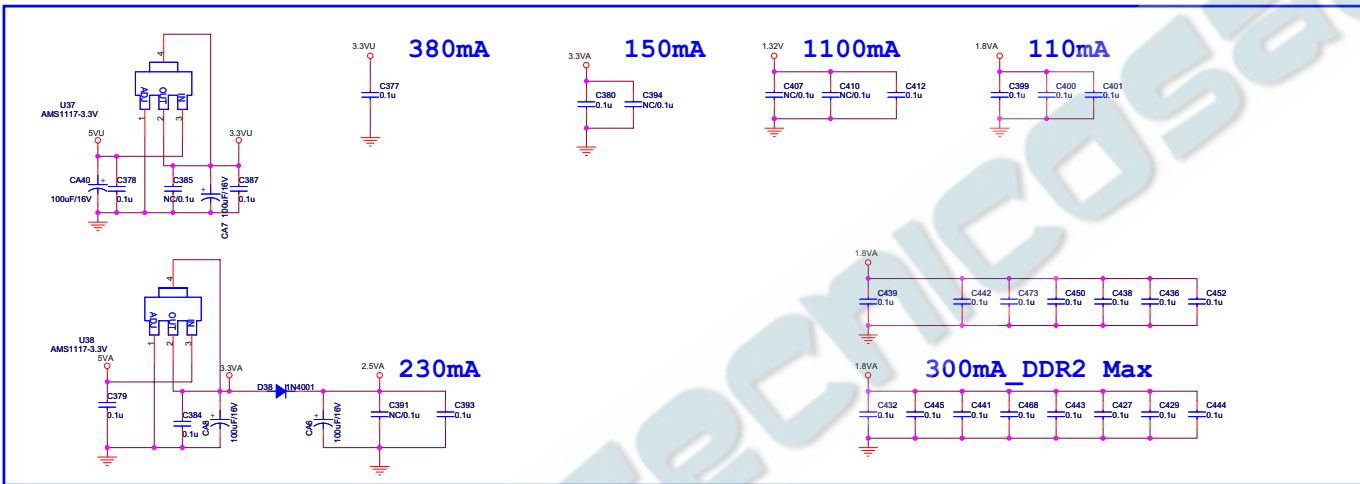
380mA
150mA
1100mA
110mA
3.3VU
C377
0.1u
3.3VA
C380
0.1u
C394
NC/0.1u
1.32V
C407
NC/0.1u
C410
NC/0.1u
C412
0.1u
1.8VA
C399
0.1u
C400
0.1u
C401
0.1u
4
ADJ
OUT
IN
U37
AMS1117-3.3V
1
2
3
5VU
3.3VU
CA40
100uF/16V
C378
0.1u
C385
NC/0.1u
CA7
100uF/16V
C387
0.1u
1.8VA
C439
0.1u
C442
0.1u
C473
0.1u
C450
0.1u
C438
0.1u
C436
0.1u
C452
0.1u
4
ADJ
OUT
IN
U38
AMS1117-3.3V
1
2
3
5VA
C379
0.1u
C384
0.1u
CA8
100uF/16V
3.3VA
D38
1N4001
2.5VA
230mA
CA6
100uF/16V
C391
NC/0.1u
C393
0.1u
1.8VA
300mA_DDR2 Max
C432
0.1u
C445
0.1u
C441
0.1u
C468
0.1u
C443
0.1u
C427
0.1u
C429
0.1u
C444
0.1u